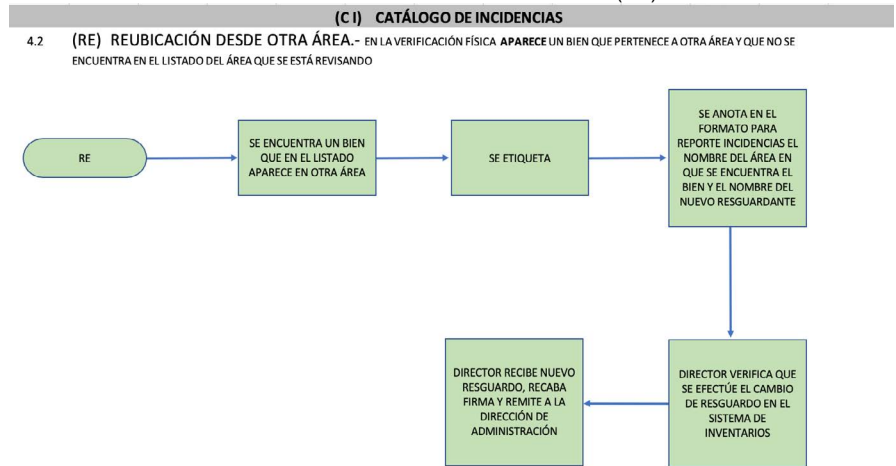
(C I) CATÁLOGO DE INCIDENCIAS

4.2 (RE) REUBICACIÓN DESDE OTRA ÁREA.- EN LA VERIFICACIÓN FÍSICA APARECE UN BIEN QUE PERTENECE A OTRA ÁREA Y QUE NO SE ENCUENTRA EN EL LISTADO DEL ÁREA QUE SE ESTÁ REVISANDO

RE

SE ENCUENTRA UN BIEN QUE EN EL LISTADO APARECE EN OTRA ÁREA

SE ETIQUETA

SE ANOTA EN EL FORMATO PARA REPORTE INCIDENCIAS EL NOMBRE DEL ÁREA EN QUE SE ENCUENTRA EL BIEN Y EL NOMBRE DEL NUEVO RESGUARDANTE

DIRECTOR VERIFICA QUE SE EFECTÚE EL CAMBIO DE RESGUARDO EN EL SISTEMA DE INVENTARIOS

DIRECTOR RECIBE NUEVO RESGUARDO, RECABA FIRMA Y REMITE A LA DIRECCIÓN DE ADMINISTRACIÓN